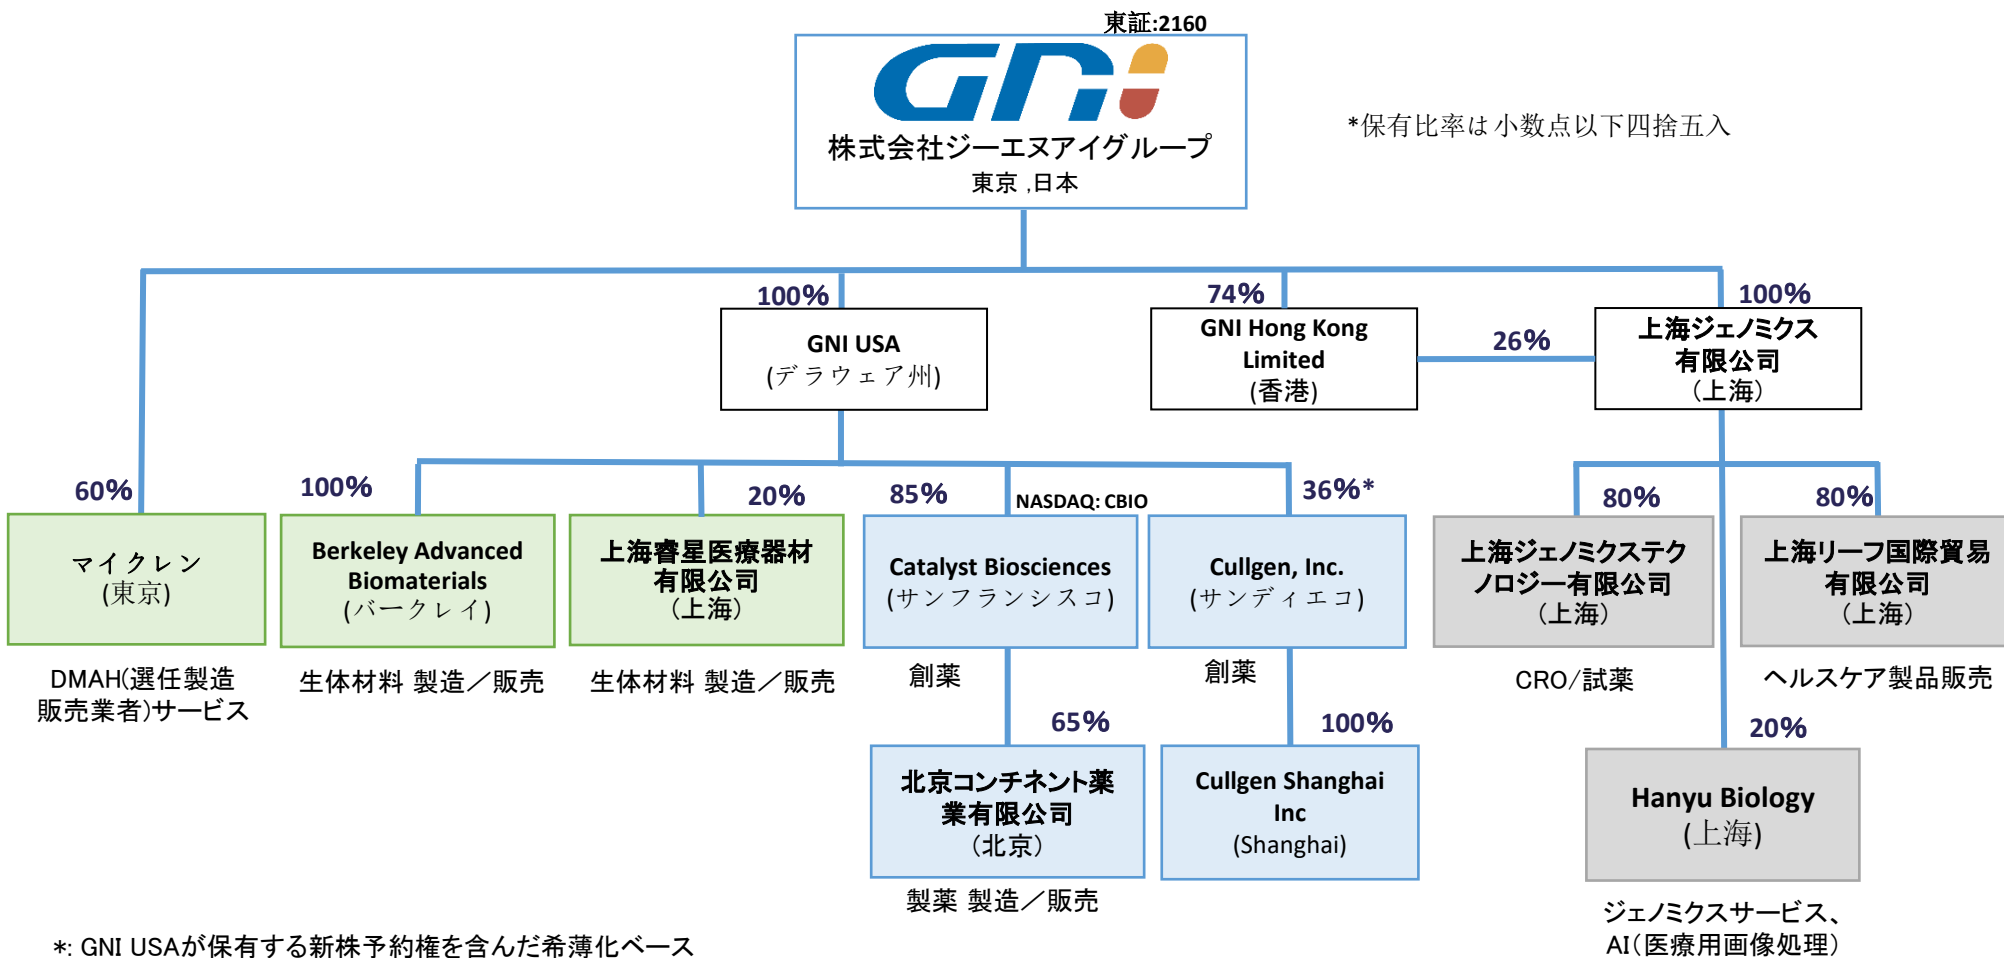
東証:2160

GNI

株式会社ジーエヌアイグループ
東京 ,日本

*保有比率は小数点以下四捨五入

100%

GNI USA
(デラウェア州)

74%

GNI Hong Kong Limited
(香港)

26%

100%

上海ジェノミクス有限公司
(上海)

60%

マイクレン
(東京)

DMAH(選任製造販売業者)サービス

100%

Berkeley Advanced Biomaterials
(バークレイ)

生体材料 製造/販売

20%

上海睿星医療器材有限公司
(上海)

生体材料 製造/販売

85%

NASDAQ: CBIO

Catalyst Biosciences
(サンフランシスコ)

創薬

36%*

Cullgen, Inc.
(サンディエコ)

創薬

80%

上海ジェノミクステクノロジー有限公司
(上海)

CRO/試薬

80%

上海リーフ国際貿易有限公司
(上海)

ヘルスケア製品販売

65%

北京コンチネント薬業有限公司
(北京)

製薬 製造/販売

100%

Cullgen Shanghai Inc
(Shanghai)

20%

Hanyu Biology
(上海)

ジェノミクスサービス、AI(医療用画像処理)

*: GNI USAが保有する新株予約権を含んだ希薄化ベース